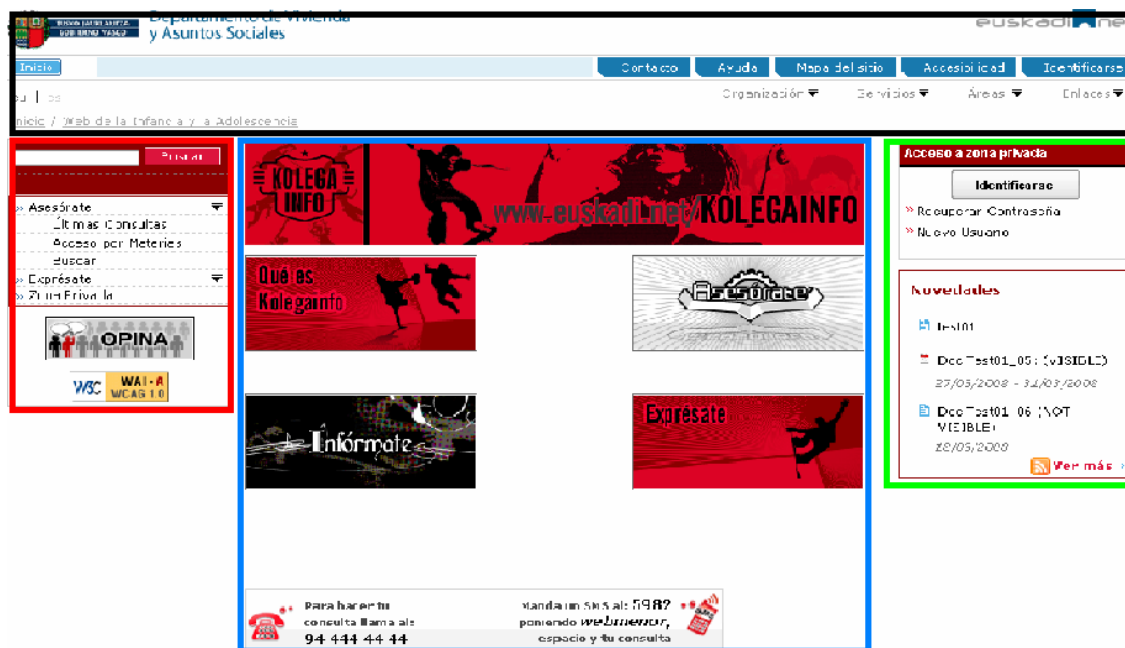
EUSKO JAURLARITZA
GOBIERNO VASCO
Departamento de Vivienda
y Asuntos Sociales

euskadi.net

Inicio

Contacto | Ayuda | Mapa del sitio | Accesibilidad | Identificarse

eu | es

Organización ▼ | Servicios ▼ | Áreas ▼ | Enlaces ▼

Inicio / Web de la Infancia y la Adolescencia

Buscar

» Asesórate
Últimas Consultas
Acceso por Materias
Buscar
» Exprésate
» Zona Privada

OPINA

W3C WAI-A WCAG 1.0

KOLEGA INFO
www.euskadi.net/KOLEGAINFO

Qué es Kolegainfo

Asesórate

Infórmate

Exprésate

Para hacer tu consulta llama al:
94 444 44 44

Manda un SMS al: 5982
poniendo webmenor, espacio y tu consulta

Acceso a zona privada
Identificarse
» Recuperar Contraseña
» Nuevo Usuario

Novedades
Test01
DocTest01_05: (VISIBLE)
27/03/2008 - 31/03/2008
DocTest01_06 (NOT VISIBLE)
28/05/2008
Ver más »